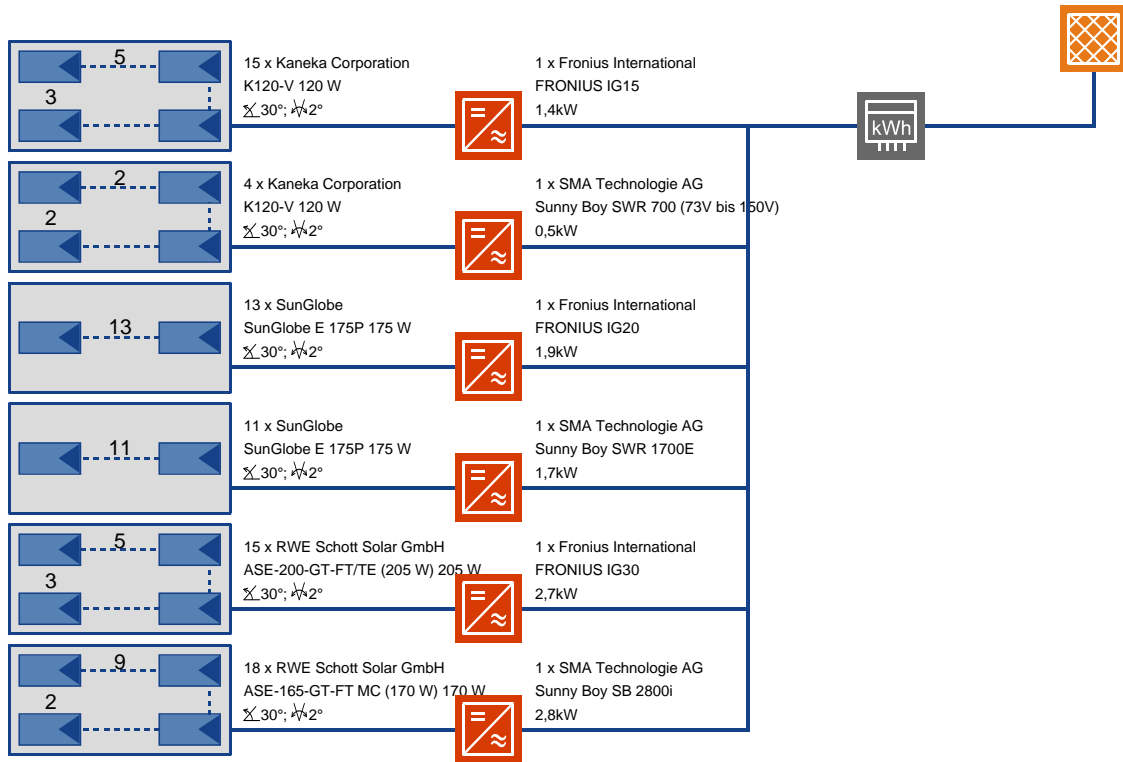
5
3

15 x Kaneka Corporation
K120-V 120 W
30°; 2°

1 x Fronius International
FRONIUS IG15
1,4kW

kWh

2
2

4 x Kaneka Corporation
K120-V 120 W
30°; 2°

1 x SMA Technologie AG
Sunny Boy SWR 700 (73V bis 150V)
0,5kW

13

13 x SunGlobe
SunGlobe E 175P 175 W
30°; 2°

1 x Fronius International
FRONIUS IG20
1,9kW

11

11 x SunGlobe
SunGlobe E 175P 175 W
30°; 2°

1 x SMA Technologie AG
Sunny Boy SWR 1700E
1,7kW

5
3

15 x RWE Schott Solar GmbH
ASE-200-GT-FT/TE (205 W) 205 W
30°; 2°

1 x Fronius International
FRONIUS IG30
2,7kW

9
2

18 x RWE Schott Solar GmbH
ASE-165-GT-FT MC (170 W) 170 W
30°; 2°

1 x SMA Technologie AG
Sunny Boy SB 2800i
2,8kW